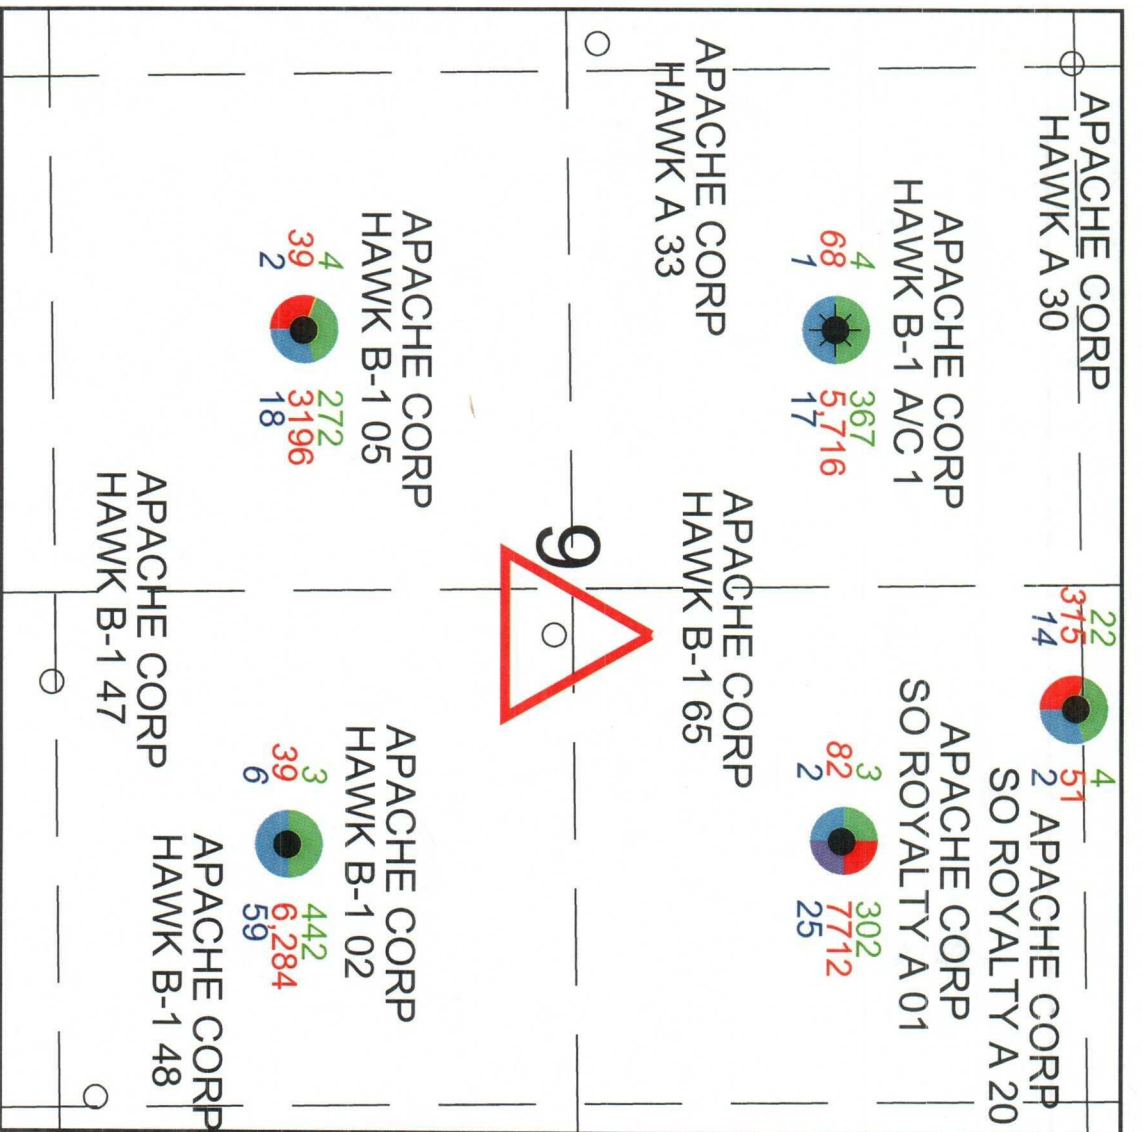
APACHE CORP
HAWK A 30

APACHE CORP
HAWK A 33

APACHE CORP
HAWK B-1 A/C 1
4
68
1
367
5,716
17

APACHE CORP
HAWK B-1 05
4
39
2
272
3196
18

APACHE CORP
HAWK B-1 47

9

APACHE CORP
HAWK B-1 65

22
315
14
4
51
2
APACHE CORP
SO ROYALTY A 20

APACHE CORP
SO ROYALTY A 01
3
82
2
302
7712
25

APACHE CORP
HAWK B-1 02
3
39
6
442
6,284
59

APACHE CORP
HAWK B-1 48